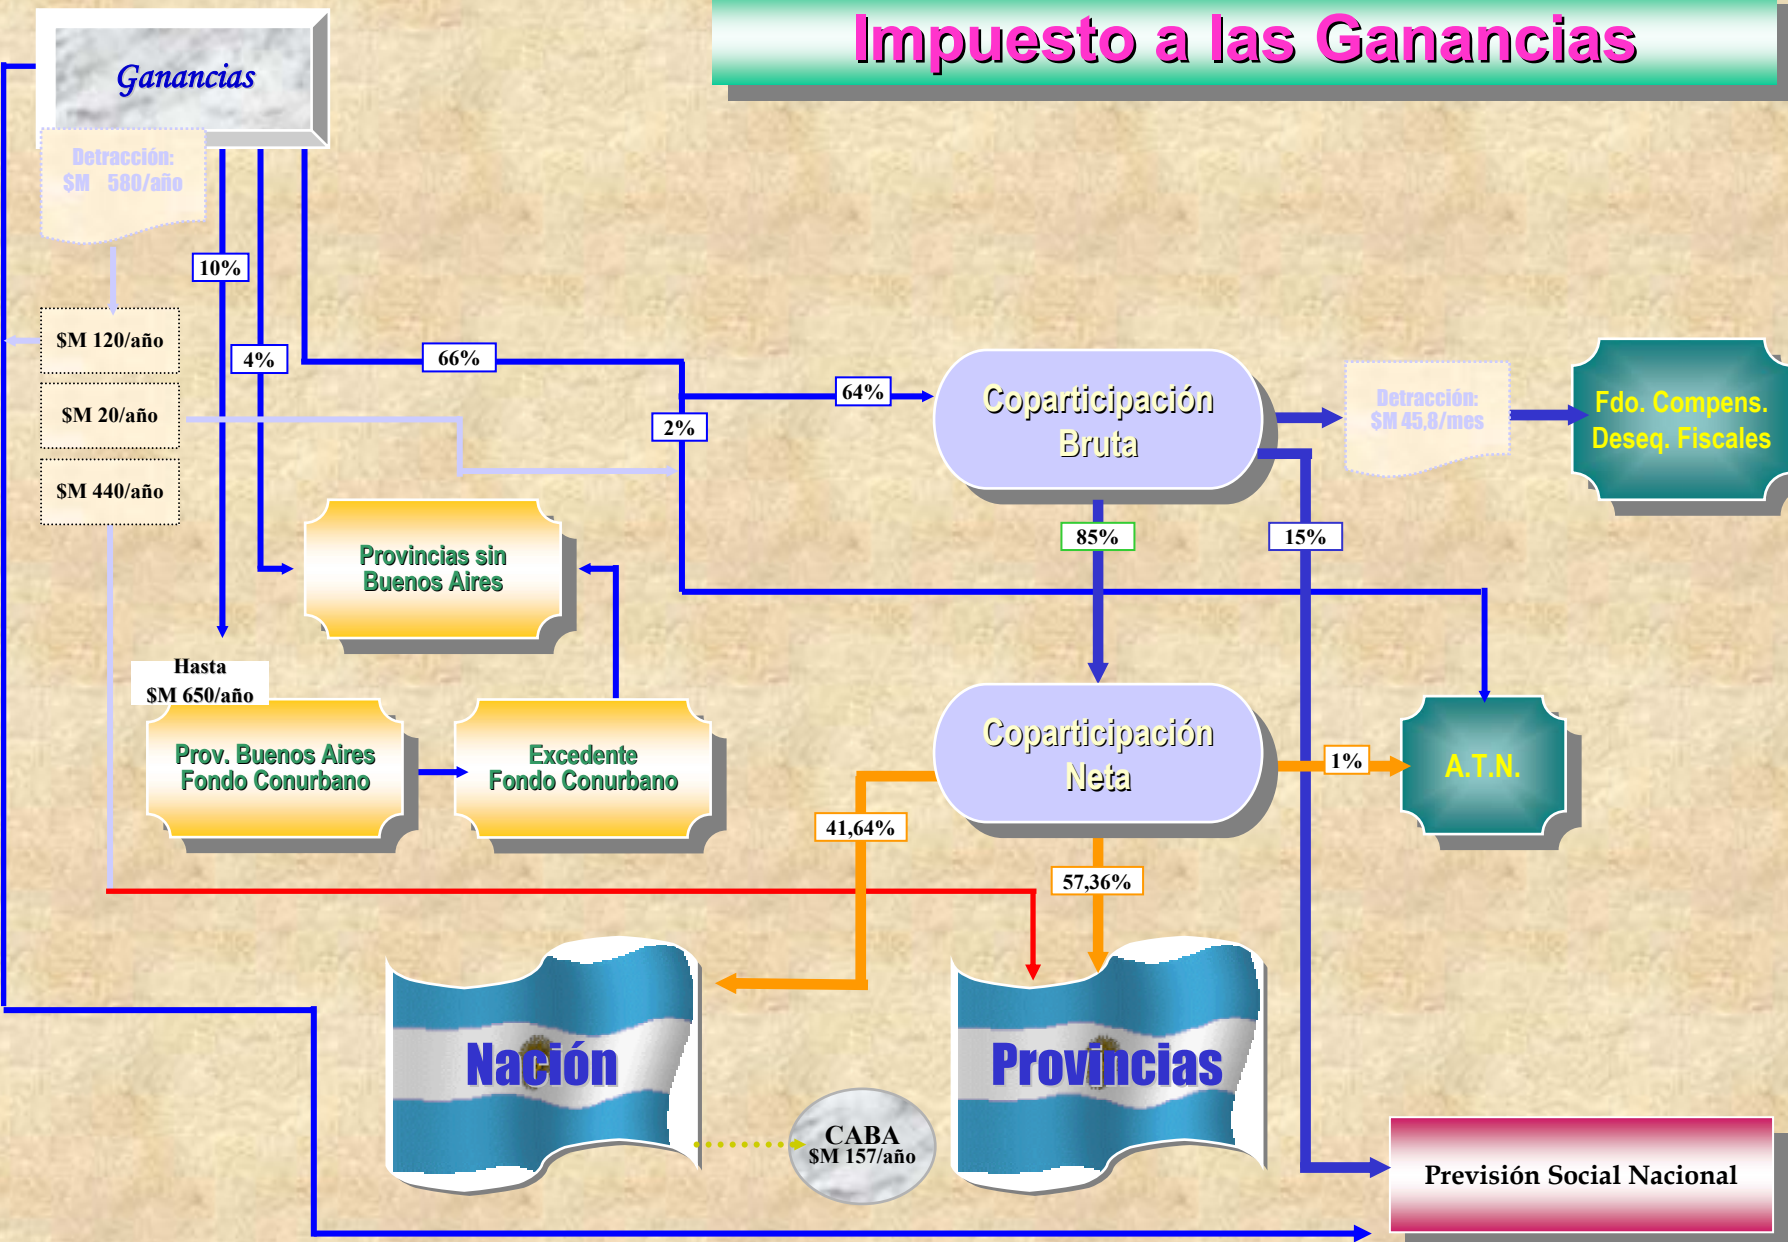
Impuesto a las Ganancias

Ganancias

Detracción:
$M 580/año

10%

4%

66%

$M 120/año

$M 20/año

$M 440/año

64%

2%

Coparticipación Bruta

Detracción:
$M 45,8/mes

Fdo. Compens. Deseq. Fiscales

85%

15%

Provincias sin Buenos Aires

Hasta
$M 650/año

Prov. Buenos Aires Fondo Conurbano

Excedente Fondo Conurbano

Coparticipación Neta

1%

A.T.N.

41,64%

57,36%

Nación

Provincias

CABA
$M 157/año

Previsión Social Nacional